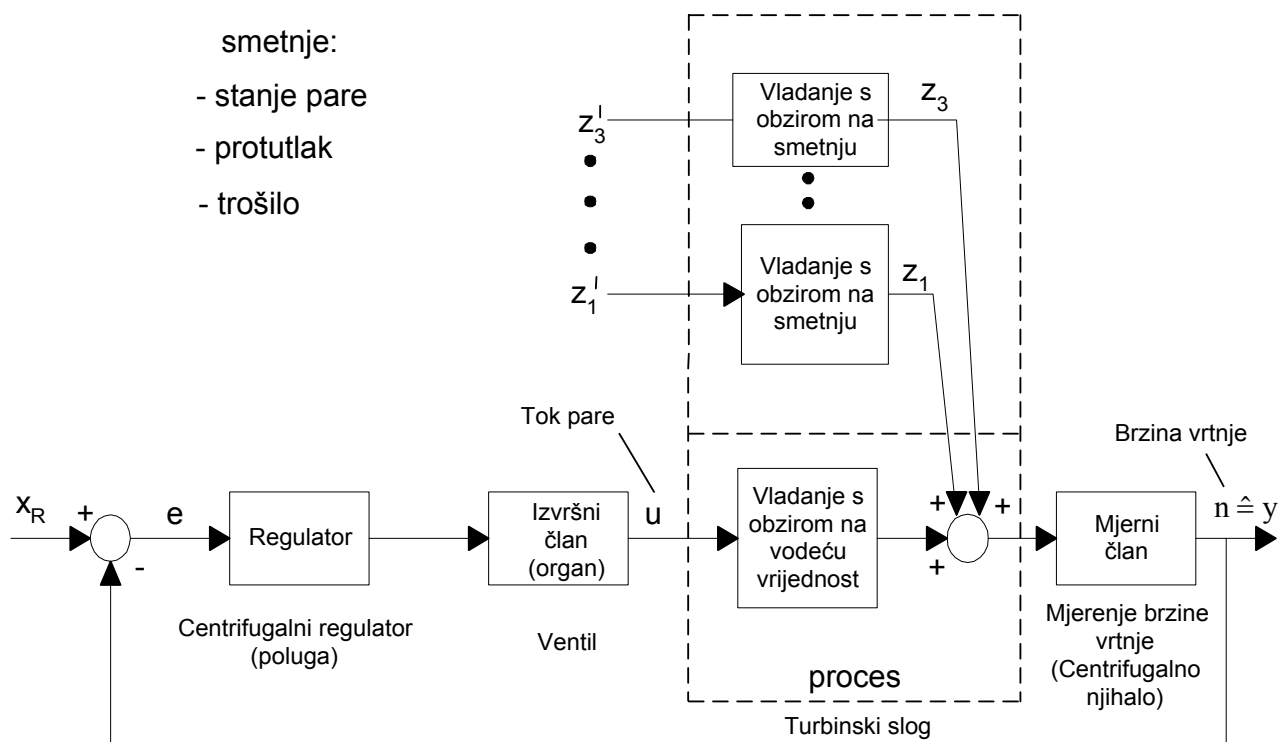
smetnje:
- stanje pare
- protutlak
- trošilo

$z_3'$

Vladanje s obzirom na smetnju

$z_3$

$z_1'$

Vladanje s obzirom na smetnju

$z_1$

Tok pare

Brzina vrtnje

$x_R$

+

-

e

Regulator

Izvršni član (organ)

u

Vladanje s obzirom na vodeću vrijednost

+

+

+

Mjerni član

$n \hat{=} y$

Centrifugalni regulator (poluga)

Ventil

Mjerenje brzine vrtnje (Centrifugalno njihalo)

proces

Turbinski slog